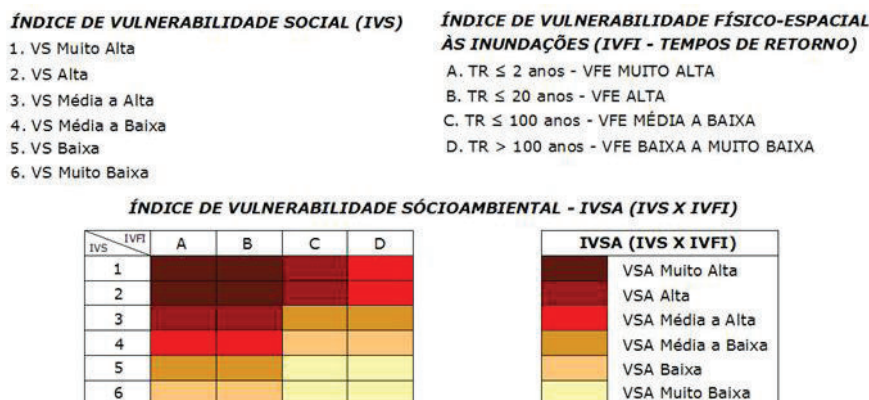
ÍNDICE DE VULNERABILIDADE SOCIAL (IVS)
1. VS Muito Alta
2. VS Alta
3. VS Média a Alta
4. VS Média a Baixa
5. VS Baixa
6. VS Muito Baixa

ÍNDICE DE VULNERABILIDADE FÍSICO-ESPACIAL ÀS INUNDAÇÕES (IVFI - TEMPOS DE RETORNO)
A. TR ≤ 2 anos - VFE MUITO ALTA
B. TR ≤ 20 anos - VFE ALTA
C. TR ≤ 100 anos - VFE MÉDIA A BAIXA
D. TR > 100 anos - VFE BAIXA A MUITO BAIXA

ÍNDICE DE VULNERABILIDADE SÓCIOAMBIENTAL - IVSA (IVS X IVFI)

| IVS \ IVFI | A | B | C | D |
|---|---|---|---|---|
| 1 | | | | |
| 2 | | | | |
| 3 | | | | |
| 4 | | | | |
| 5 | | | | |
| 6 | | | | |

| IVSA (IVS X IVFI) |
|---|
| VSA Muito Alta |
| VSA Alta |
| VSA Média a Alta |
| VSA Média a Baixa |
| VSA Baixa |
| VSA Muito Baixa |